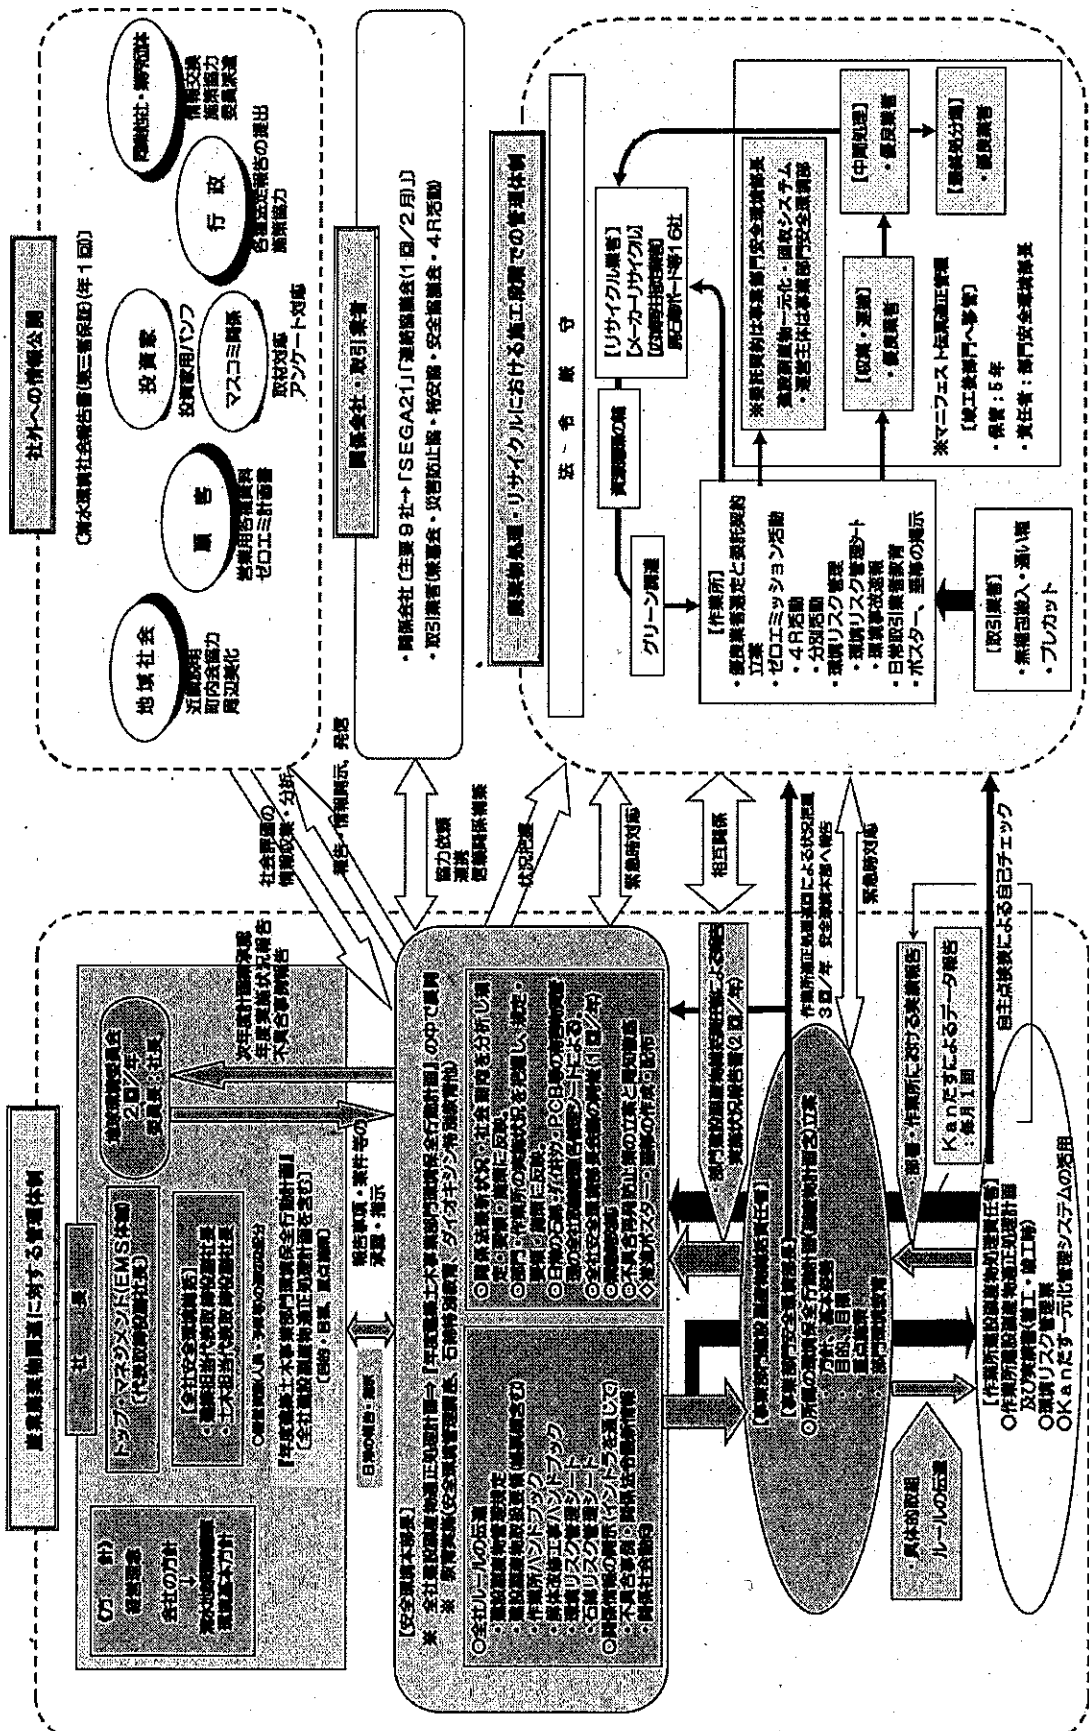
産業廃棄物処理に関する管理体制

社長

トップ・マネジメント(EMS体制)

全社安全環境部

方針
経営理念
会社の方針
清水建設の環境への取り組み

【安全環境本部長】

○全社ルールの伝達
・作業所ハンドブック
・環境リスク管理シート

○関係情報の展開

報告事項・案件等の
承認・指示

日常の報告・連絡

○関係法規制状況・社会動向を分析し提案
○作業所の環境状況を把握し、改善、指導
○全社安全環境管理責任者の選任
○不具合事例の周知
◇指導員の作成、配布

部店の建設副産物処理状況報告書(2回/年)

【事業所の建設副産物適正処理推進責任者】

○所属の建設副産物処理方針・計画書の立案
目的・目標
重点項目
行動計画

作業所建設副産物処理状況報告による状況把握
3回/年 安全環境本部へ報告

緊急時対応

部署・作業所における発生報告

Kanだすによるデータ報告
毎月1回

自主点検表による自己チェック

具体的取組
ルールの伝達

【作業所建設副産物処理責任者】
○作業所建設副産物処理計画
及び実施(施工・竣工時)
○環境リスク管理表
○Kanだす一元化管理システムの活用

社会情勢の情報収集・分析

報告・情報開示、発信

協力依頼
連携
取引関係構築

状況把握

緊急時対応

相互関係

社外への情報公開

(清水環境社会報告書(第三者保証)(年1回))

地域社会
近隣説明
町内会協力
周辺美化

顧客
地球環境負荷
ゼロエミ計画書

投資家
投資家用パンフ

マスコミ関係
取材対応
アンケート対応

行政
各種法令報告の提出
施策協力

同業他社・業界団体
情報交換
施策協力
委員派遣

関係会社・取引業者

・関係会社【主要9社→「SEGA21」「連絡協議会(1回/2月)」】
・取引業者(兼業会・災害防止会・研究会・安全協議会・4R活動

廃棄物処理・リサイクルにおける施工段階での管理体制

法令遵守

グリーン調達

【作業所】
・産廃業者選定と契約締結
・ゼロエミッション活動
・4R活動
・分別活動
・環境リスク管理
・環境事故速報
・日常取引業者教育
・ポスター、垂幕の掲示

【取引業者】
・無梱包搬入・通い箱
・プレカット

【リサイクル業者】
【メーカーリサイクル】
(広域認定制度)
石膏ボード等16社

※電子マニフェスト推進部門安全環境部長
電子マニフェスト一元化・回収システム
・適正主体は事業部門安全環境部

【収集・運搬】
・産廃業者

【中間処理】
・産廃業者

【最終処分場】
・産廃業者

※マニフェスト伝票処理管理
【施工業者から事務】
・保管:5年
・責任者:部門安全環境部長